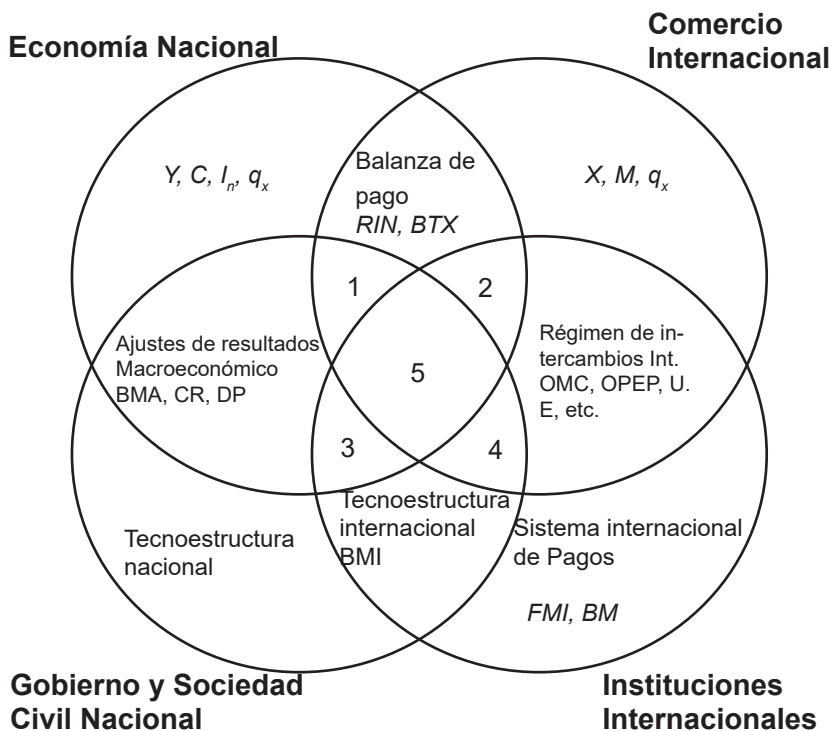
Economía Nacional

Comercio Internacional

$Y, C, I_n, q_x$

Balanza de pago
RIN, BTX

$X, M, q_x$

1

2

Ajustes de resultados Macroeconómico
BMA, CR, DP

5

Régimen de intercambios Int.
OMC, OPEP, U. E, etc.

3

4

Tecnoestructura internacional
BMI

Tecnoestructura nacional

Sistema internacional de Pagos

FMI, BM

Gobierno y Sociedad Civil Nacional

Instituciones Internacionales